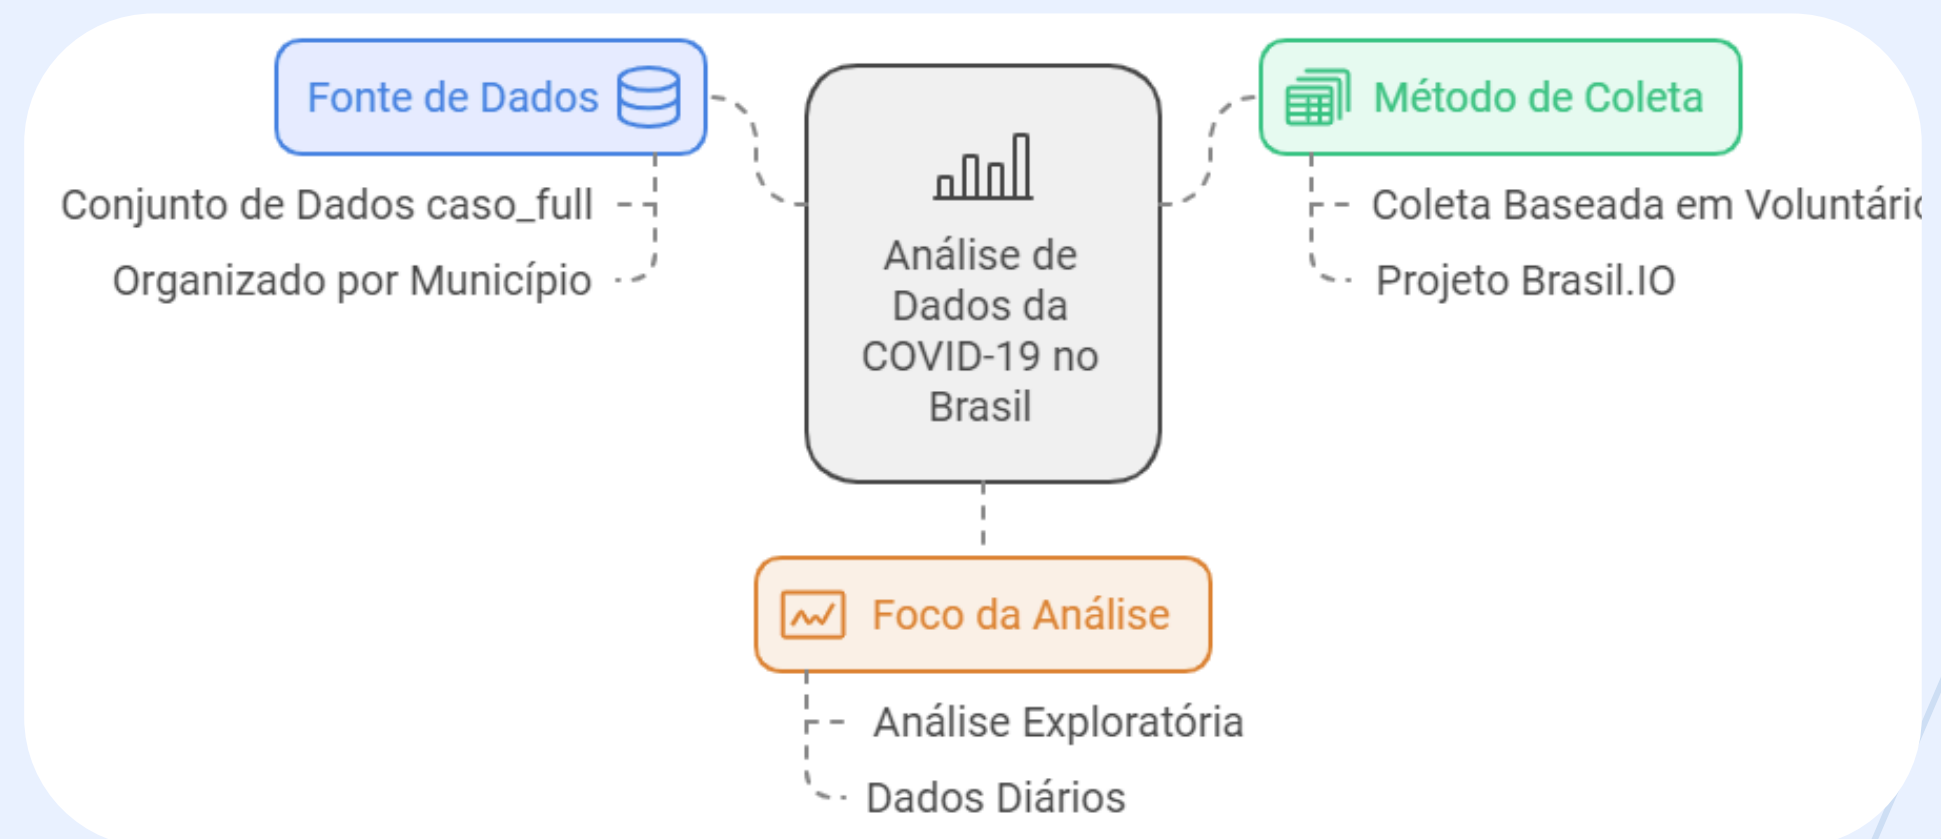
Fonte de Dados

Conjunto de Dados caso_full

Organizado por Município

Análise de Dados da COVID-19 no Brasil

Método de Coleta

Coleta Baseada em Voluntári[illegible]

Projeto Brasil.IO

Foco da Análise

Análise Exploratória

Dados Diários